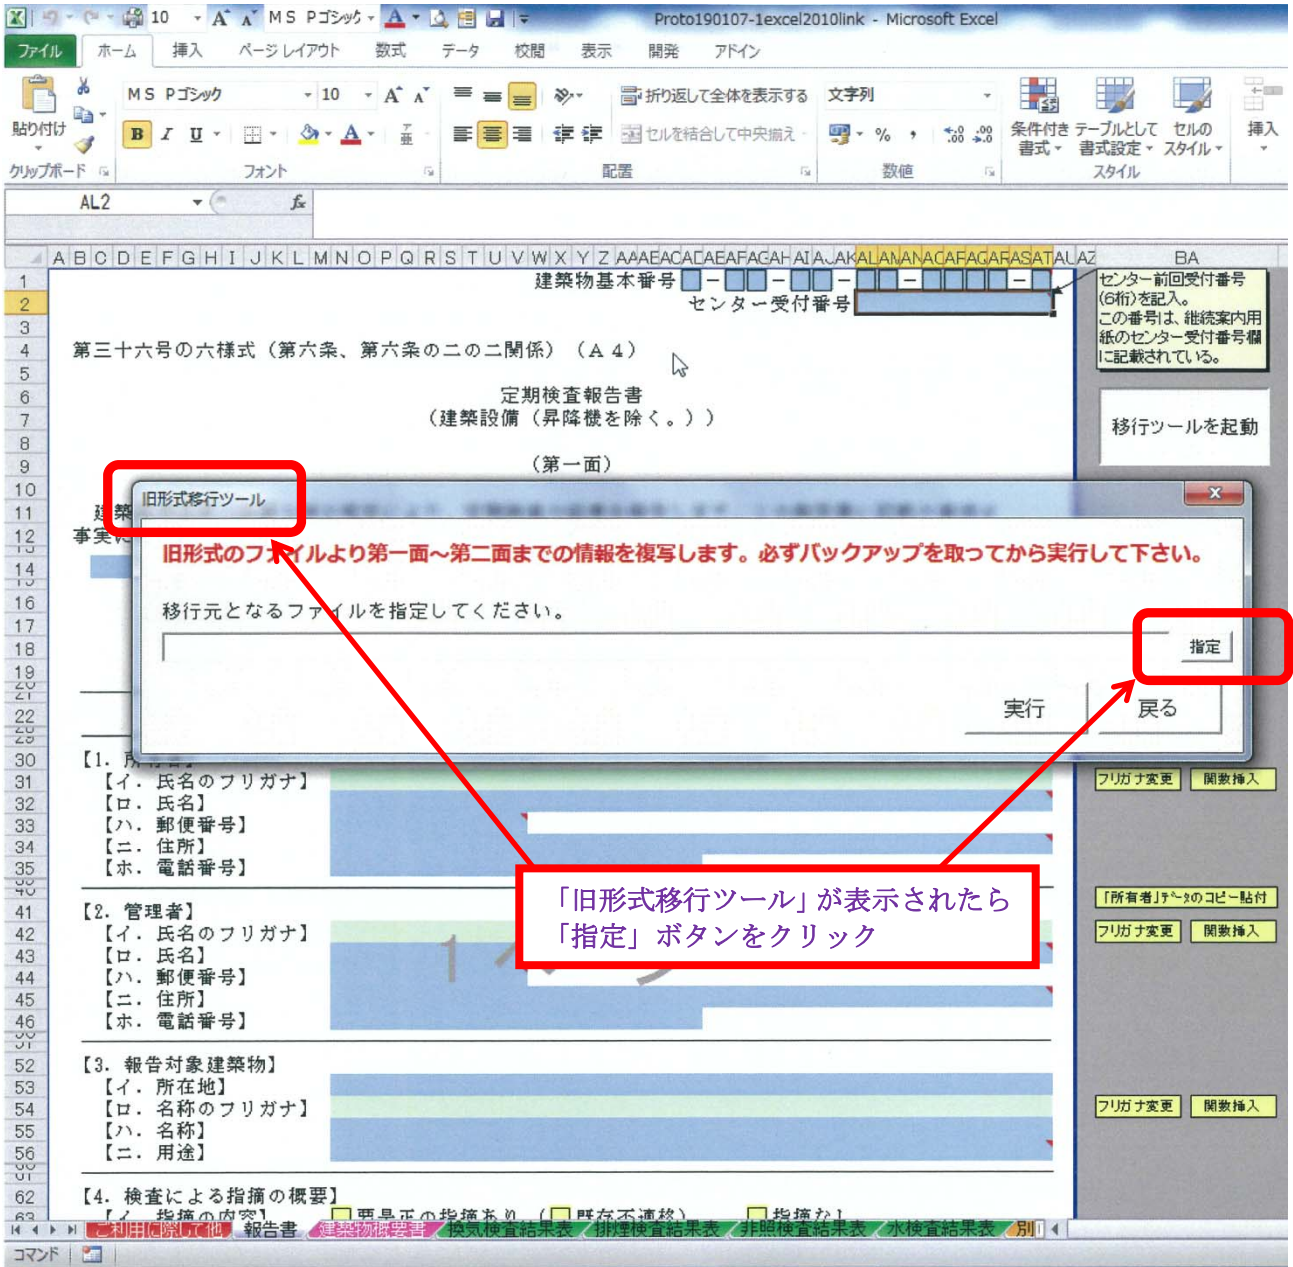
10 MS Pゴシック Proto190107-1excel2010link - Microsoft Excel

ファイル ホーム 挿入 ページレイアウト 数式 データ 校閲 表示 開発 アドイン

貼り付け MS Pゴシック 10 折り返して全体を表示する 文字列 セルを結合して中央揃え 条件付き書式 テーブルとして書式設定 セルのスタイル 挿入

クリップボード フォント 配置 数値 スタイル

AL2

建築物基本番号
センター受付番号

センター前回受付番号(6桁)を記入。この番号は、継続案内用紙のセンター受付番号欄に記載されている。

第三十六号の六様式(第六条、第六条の二の二関係)(A4)

定期検査報告書
(建築設備(昇降機を除く。))

(第一面)

移行ツールを起動

旧形式移行ツール

旧形式のファイルより第一面〜第二面までの情報を複写します。必ずバックアップを取ってから実行して下さい。

移行元となるファイルを指定してください。

指定

実行 戻る

【1. 所有者】
【イ. 氏名のフリガナ】
【ロ. 氏名】
【ハ. 郵便番号】
【ニ. 住所】
【ホ. 電話番号】

フリガナ変更 関数挿入

「旧形式移行ツール」が表示されたら
「指定」ボタンをクリック

「所有者」データのコピー貼付

【2. 管理者】
【イ. 氏名のフリガナ】
【ロ. 氏名】
【ハ. 郵便番号】
【ニ. 住所】
【ホ. 電話番号】

フリガナ変更 関数挿入

【3. 報告対象建築物】
【イ. 所在地】
【ロ. 名称のフリガナ】
【ハ. 名称】
【ニ. 用途】

フリガナ変更 関数挿入

【4. 検査による指摘の概要】
要是正の指摘あり 既存不適格 指摘なし

ご利用に際して 報告書 建築物概要書 換気検査結果表 排煙検査結果表 非照検査結果表 水検査結果表 別

コマンド